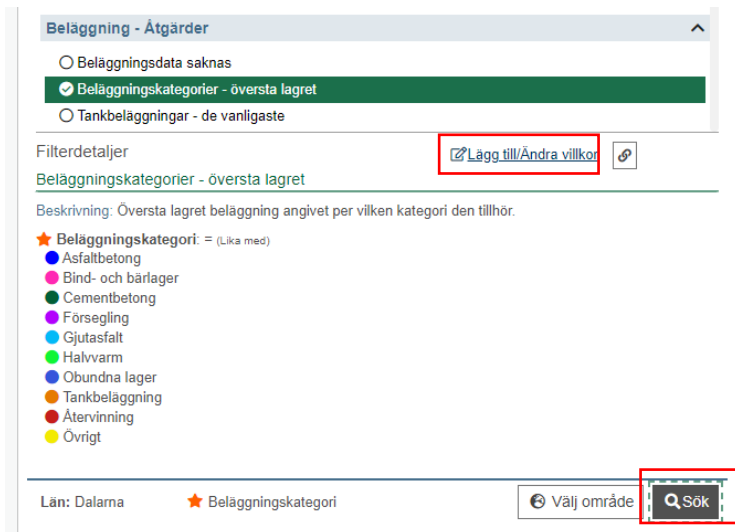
Beläggning - Åtgärder

Beläggningsdata saknas

Beläggningskategorier - översta lagret

Tankbeläggningar - de vanligaste

Filterdetaljer

Lägg till/Ändra villkor

Beläggningskategorier - översta lagret

Beskrivning: Översta lagret beläggning angivet per vilken kategori den tillhör.

Beläggningskategori: = (Lika med)
Asfaltbetong
Bind- och bärlager
Cementbetong
Försegling
Gjutasfalt
Halvvarm
Obundna lager
Tankbeläggning
Återvinning
Övrigt

Län: Dalarna

Beläggningskategori

Välj område

Sök